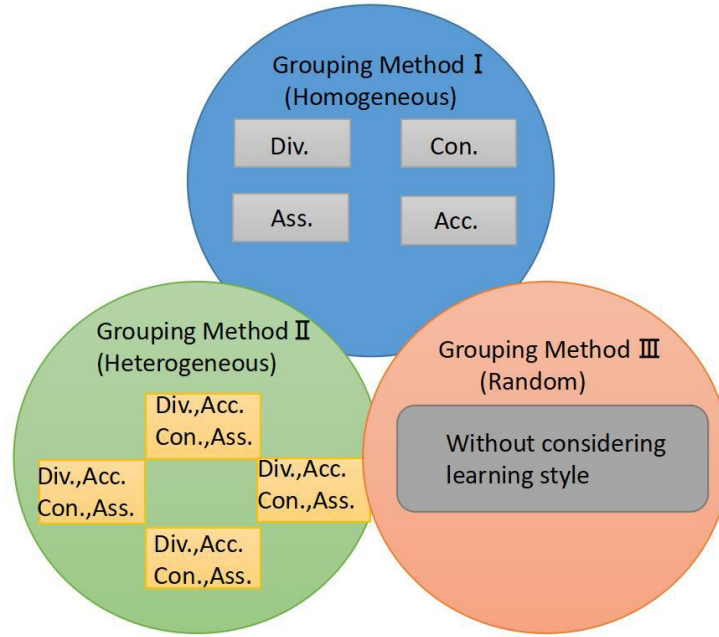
Grouping Method Ⅰ
(Homogeneous)

Div.

Con.

Ass.

Acc.

Grouping Method Ⅱ
(Heterogeneous)

Div.,Acc.
Con.,Ass.

Div.,Acc.
Con.,Ass.

Div.,Acc.
Con.,Ass.

Div.,Acc.
Con.,Ass.

Grouping Method Ⅲ
(Random)

Without considering learning style